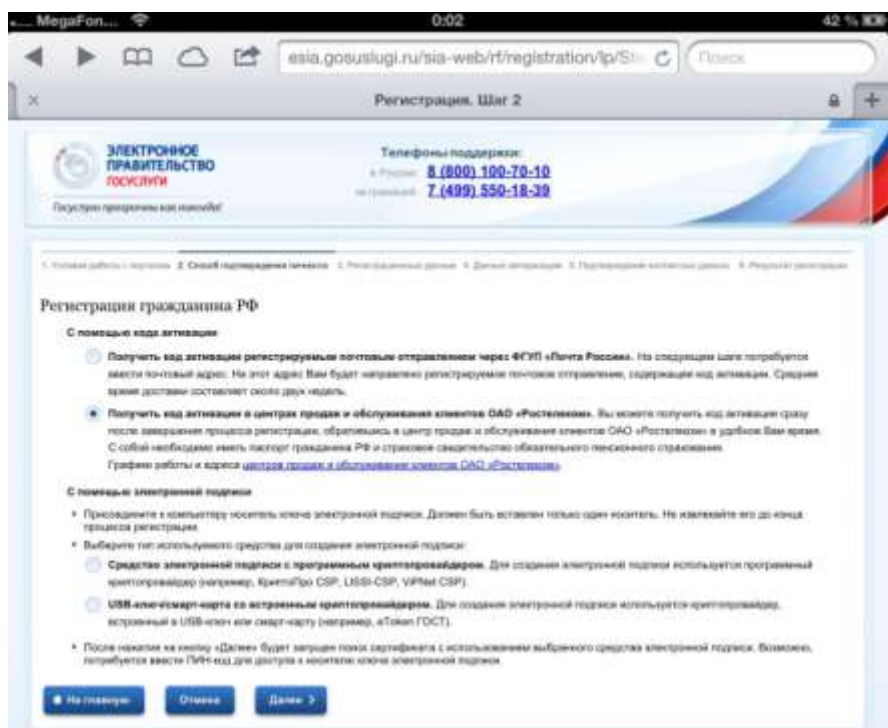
MegaFon... 0:02 42 %

esia.gosuslugi.ru/sia-web/rf/registration/lp/Si

Поиск

Регистрация. Шаг 2

ЭЛЕКТРОННОЕ ПРАВИТЕЛЬСТВО ГОСУСЛУГИ

Госуслуги проще, чем вы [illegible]

Телефоны поддержки:
в России: 8 (800) 100-70-10
за границей: 7 (499) 550-18-39

1. Условия работы с порталом 2. Способ подтверждения личности 3. Регистрационные данные 4. Данные авторизации 5. Подтверждение контактных данных 6. Результат регистрации

Регистрация гражданина РФ

С помощью кода активации

Получить код активации регистрируемым почтовым отправлением через ФГУП «Почта России». На следующем шаге потребуется ввести почтовый адрес. На этот адрес Вам будет направлено регистрируемое почтовое отправление, содержащее код активации. Среднее время доставки составляет около двух недель.

Получить код активации в центрах продаж и обслуживания клиентов ОАО «Ростелеком». Вы можете получить код активации сразу после завершения процесса регистрации, обратившись в центр продаж и обслуживания клиентов ОАО «Ростелеком» в удобное Вам время. С собой необходимо иметь паспорт гражданина РФ и страховое свидетельство обязательного пенсионного страхования.
График работы и адреса центров продаж и обслуживания клиентов ОАО «Ростелеком».

С помощью электронной подписи

Присоедините к компьютеру носитель ключа электронной подписи. Должен быть вставлен только один носитель. Не извлекайте его до конца процесса регистрации.

Выберите тип используемого средства для создания электронной подписи:

Средство электронной подписи с программным криптопровайдером. Для создания электронной подписи используется программный криптопровайдер (например, КриптоПро CSP, LISSI-CSP, ViPNet CSP).

USB-ключ/смарт-карта со встроенным криптопровайдером. Для создания электронной подписи используется криптопровайдер, встроенный в USB-ключ или смарт-карту (например, «Токен ГОСТ»).

После нажатия на кнопку «Далее» будет запущен поиск сертификата с использованием выбранного средства электронной подписи. Возможно, потребуется ввести ПИН-код для доступа к носителю ключа электронной подписи.

На главную Отмена Далее >